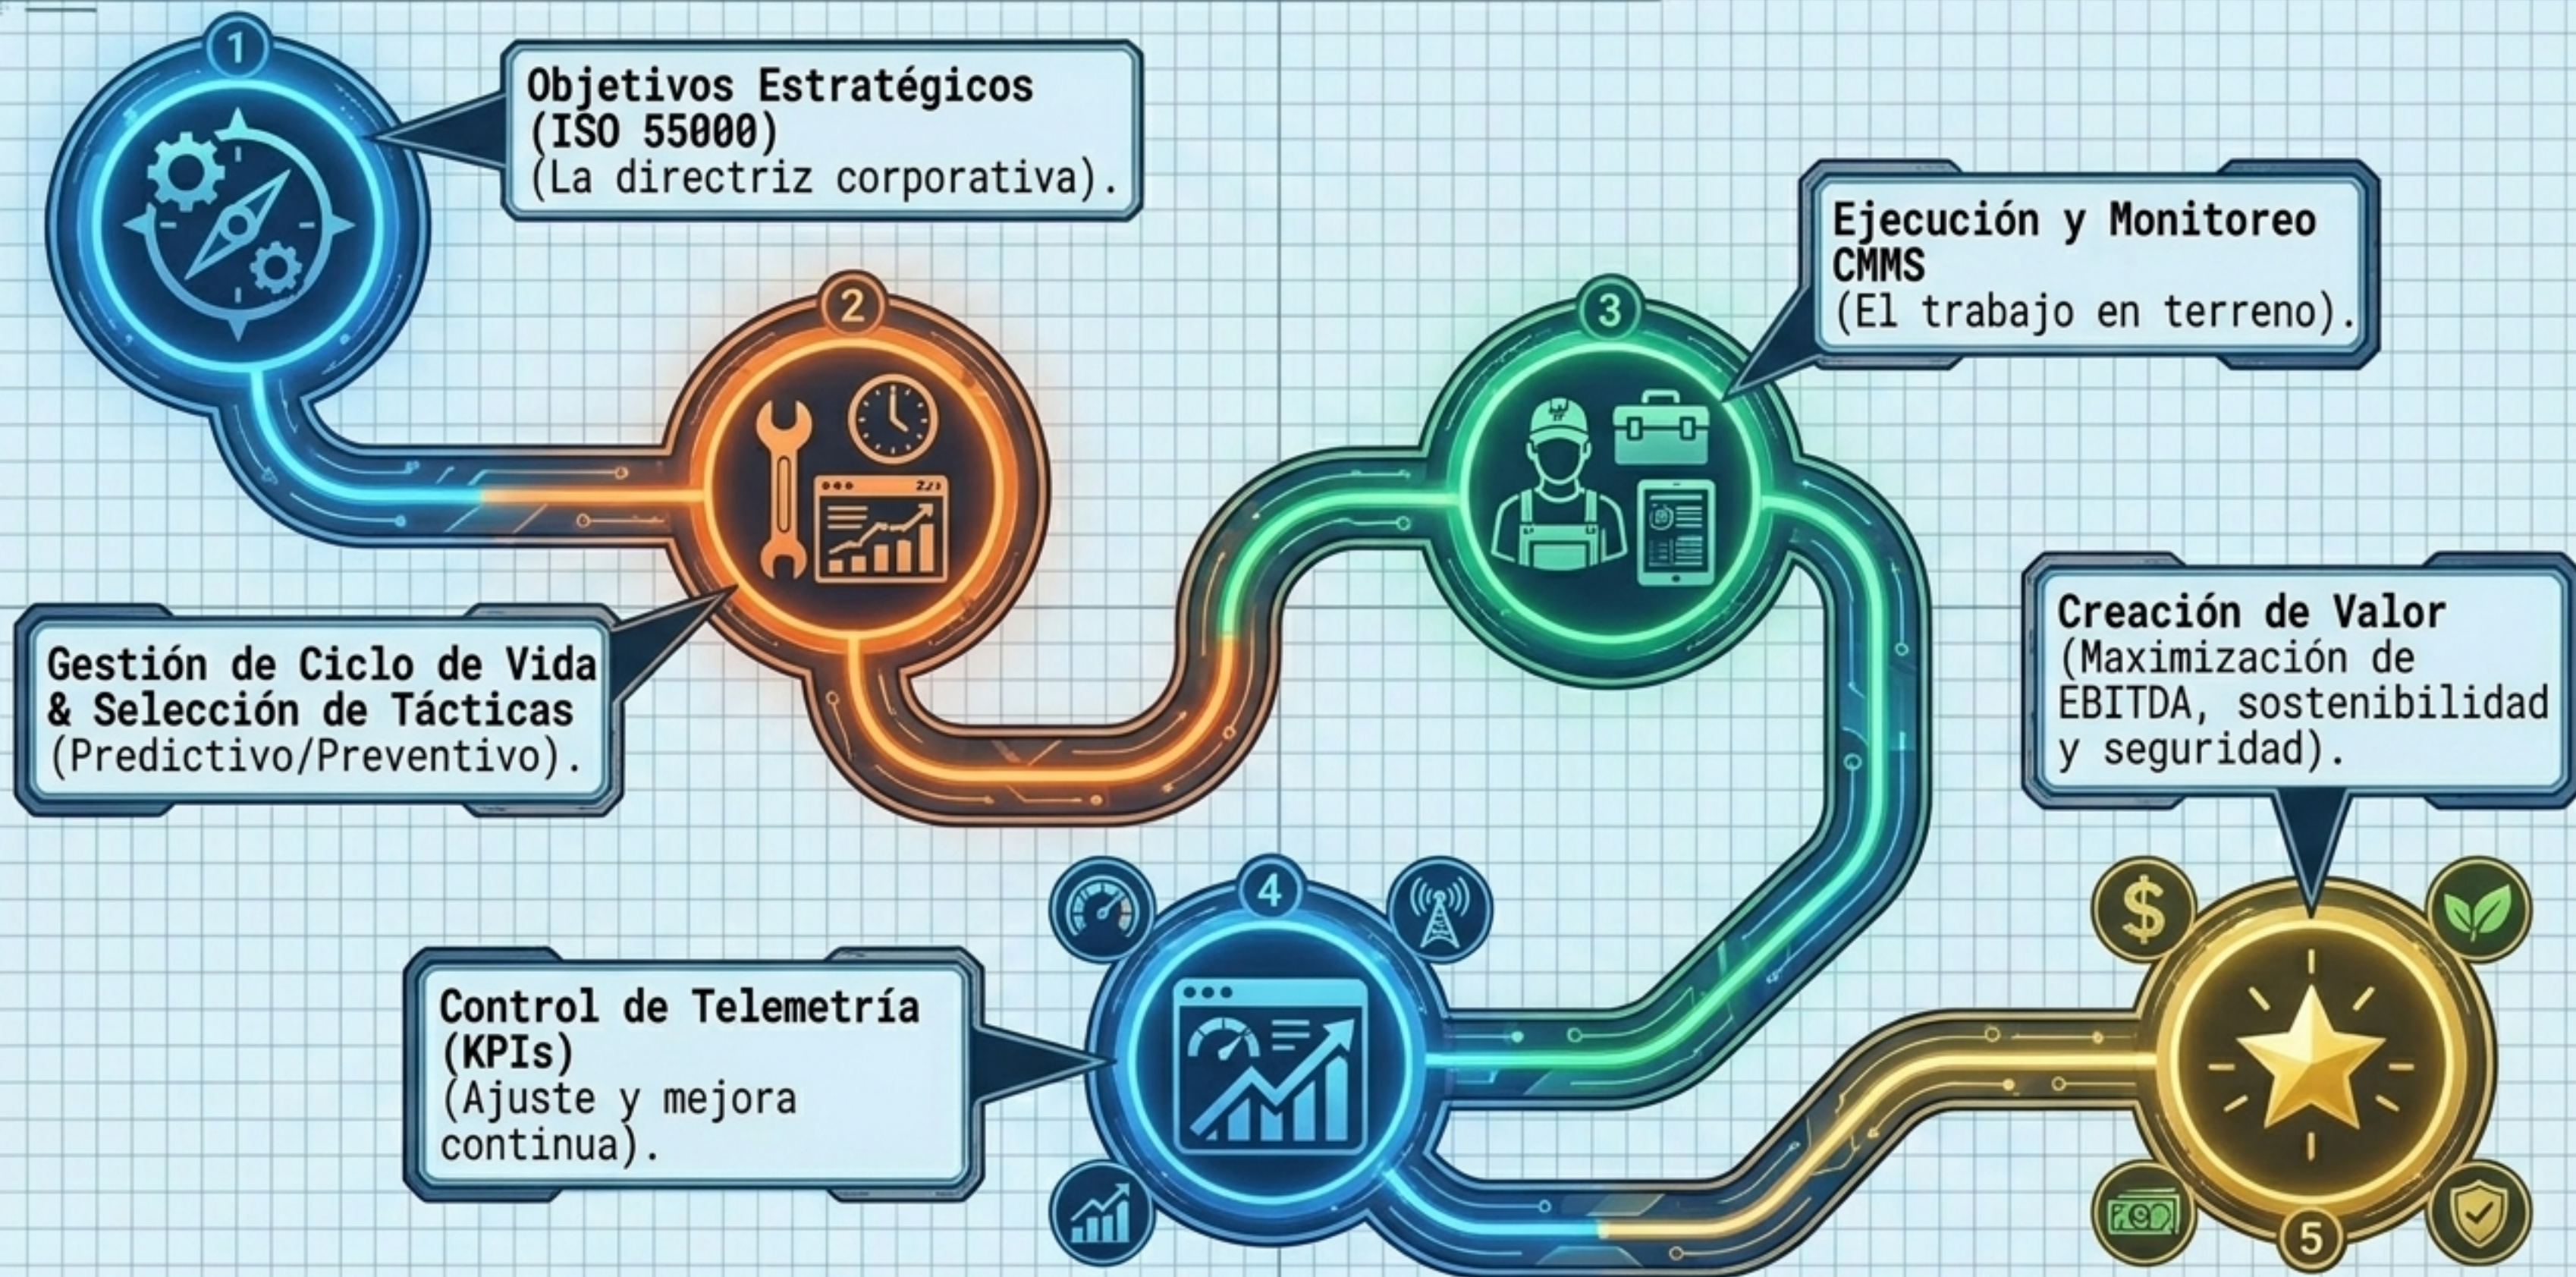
1

Objetivos Estratégicos (ISO 55000) (La directriz corporativa).

2

Gestión de Ciclo de Vida & Selección de Tácticas (Predictivo/Preventivo).

3

Ejecución y Monitoreo CMMS (El trabajo en terreno).

4

Control de Telemetría (KPIs) (Ajuste y mejora continua).

5

Creación de Valor (Maximización de EBITDA, sostenibilidad y seguridad).

$